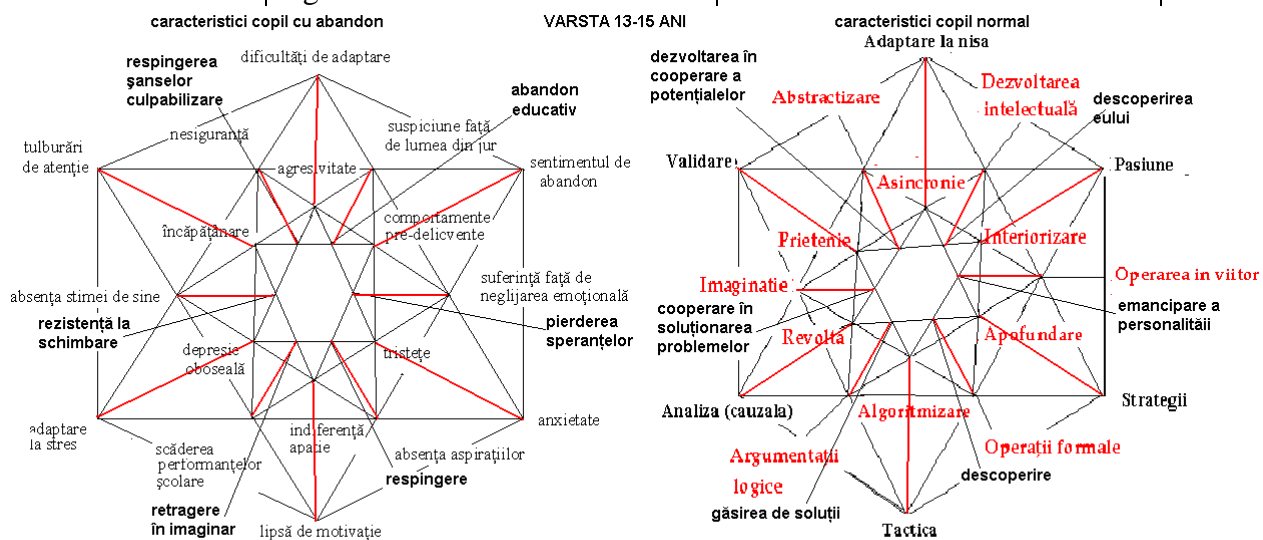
caracteristici copil cu abandon

VARSTA 13-15 ANI

caracteristici copil normal

dificultăţi de adaptare

respingerea şanselor culpabilizare

abandon educativ

nesiguranţă

suspiciune faţă de lumea din jur

tulburări de atenţie

agresivitate

sentimentul de abandon

încăpăţânare

comportamente pre-delicvente

suferinţă faţă de neglijarea emoţională

absenţa stimei de sine

rezistenţă la schimbare

pierderea speranţelor

depresie oboseală

tristeţe

adaptare la stres

scăderea performanţelor şcolare

indiferenţă apatie

anxietate

absenţa aspiraţiilor

respingere

retragere în imaginar

lipsă de motivaţie

Adaptare la nisa

dezvoltarea în cooperare a potenţialelor

Abstractizare

Dezvoltarea intelectuală

descoperirea eului

Validare

Asincronie

Pasiune

Prietenie

Interiorizare

Imaginatie

Operarea in viitor

cooperare în soluţionarea problemelor

emancipare a personalitătii

Revolta

Aprofundare

Analiza (cauzala)

Algoritmizare

Strategii

Operaţii formale

Argumentatii logice

descoperire

găsirea de soluţii

Tactica